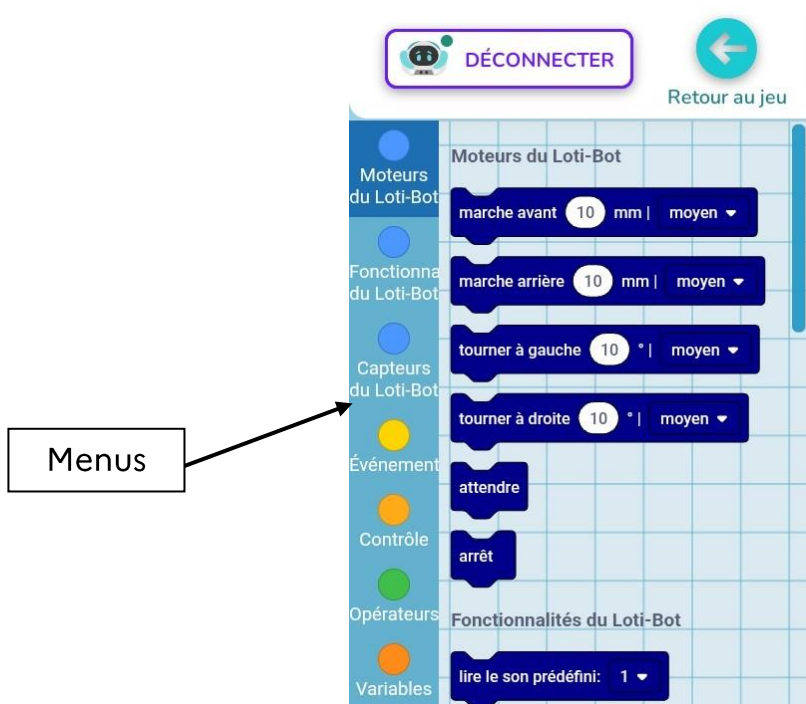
DÉCONNECTER

Retour au jeu

Moteurs du Loti-Bot

Fonctionna du Loti-Bot

Capteurs du Loti-Bot

Événement

Contrôle

Opérateurs

Variables

Menus

Moteurs du Loti-Bot

marche avant 10 mm | moyen

marche arrière 10 mm | moyen

tourner à gauche 10 ° | moyen

tourner à droite 10 ° | moyen

attendre

arrêt

Fonctionnalités du Loti-Bot

lire le son prédéfini: 1